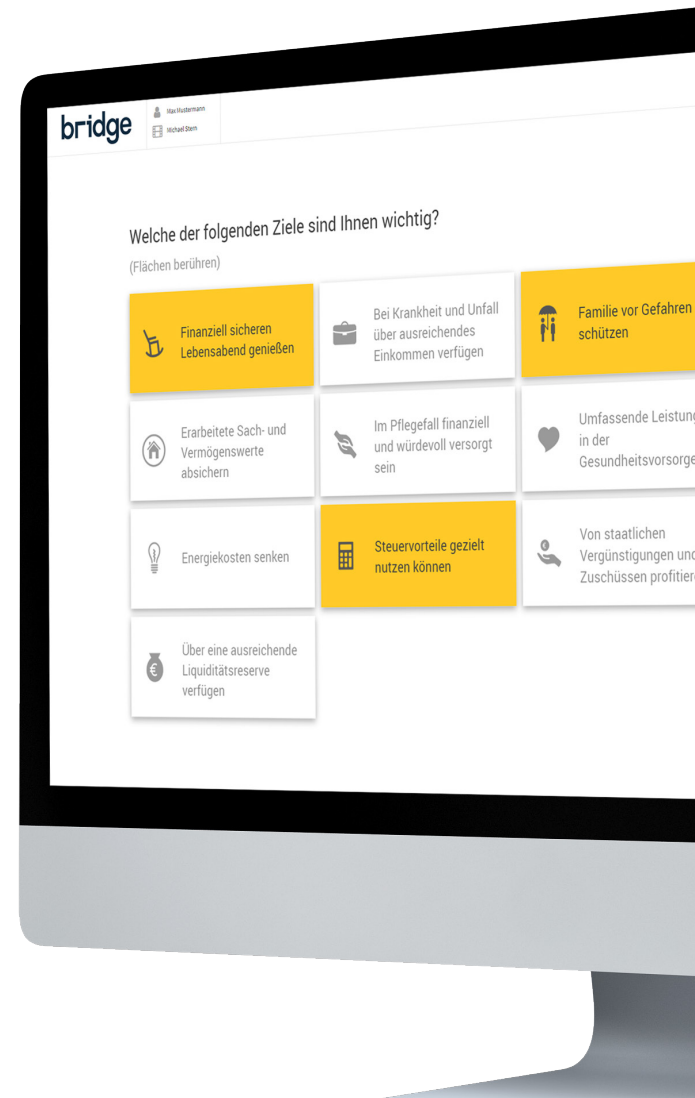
bridge

Max Mustermann
Michael Stern

Welche der folgenden Ziele sind Ihnen wichtig?

(Flächen berühren)

Finanziell sicheren Lebensabend genießen

Bei Krankheit und Unfall über ausreichendes Einkommen verfügen

Familie vor Gefahren schützen

Erarbeitete Sach- und Vermögenswerte absichern

Im Pflegefall finanziell und würdevoll versorgt sein

Umfassende Leistung in der Gesundheitsvorsorge

Energiekosten senken

Steuervorteile gezielt nutzen können

Von staatlichen Vergünstigungen und Zuschüssen profitiere

Über eine ausreichende Liquiditätsreserve verfügen